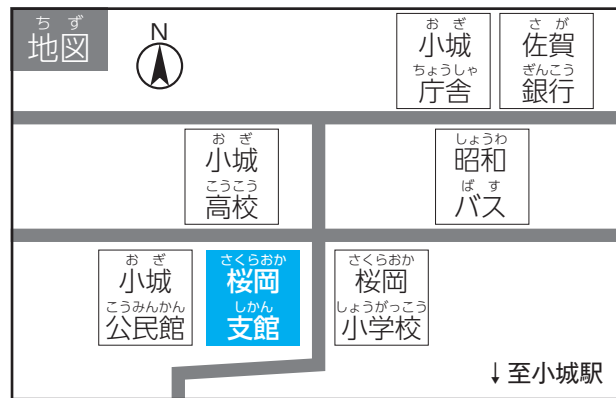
ちず
地図

N

おぎ
小城
ちょうしゃ
庁舎

さが
佐賀
ぎんこう
銀行

おぎ
小城
こうこう
高校

しょうわ
昭和
ばす
バス

おぎ
小城
こうみんかん
公民館

さくらおか
桜岡
しかん
支館

さくらおか
桜岡
しょうがっこう
小学校

↓至小城駅